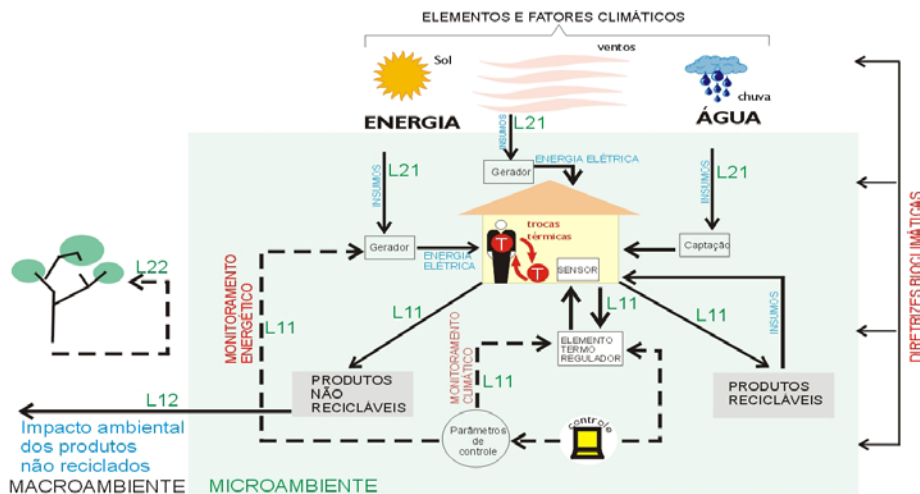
ELEMENTOS E FATORES CLIMÁTICOS

Sol

ventos

chuva

ENERGIA

INSUMOS

L21

ÁGUA

Gerador

ENERGIA ELÉTRICA

INSUMOS

L21

INSUMOS

L21

Gerador

ENERGIA ELÉTRICA

T

trocas térmicas

T

SENSOR

Captação

DIRETRIZES BIOCLIMÁTICAS

L22

MONITORAMENTO ENERGÉTICO

L11

L11

MONITORAMENTO CLIMÁTICO

L11

ELEMENTO TERMO REGULADOR

L11

INSUMOS

L11

PRODUTOS NÃO RECICLÁVEIS

L11

PRODUTOS RECICLÁVEIS

L12

Impacto ambiental dos produtos não reciclados

Parâmetros de controle

controle

MACROAMBIENTE

MICROAMBIENTE